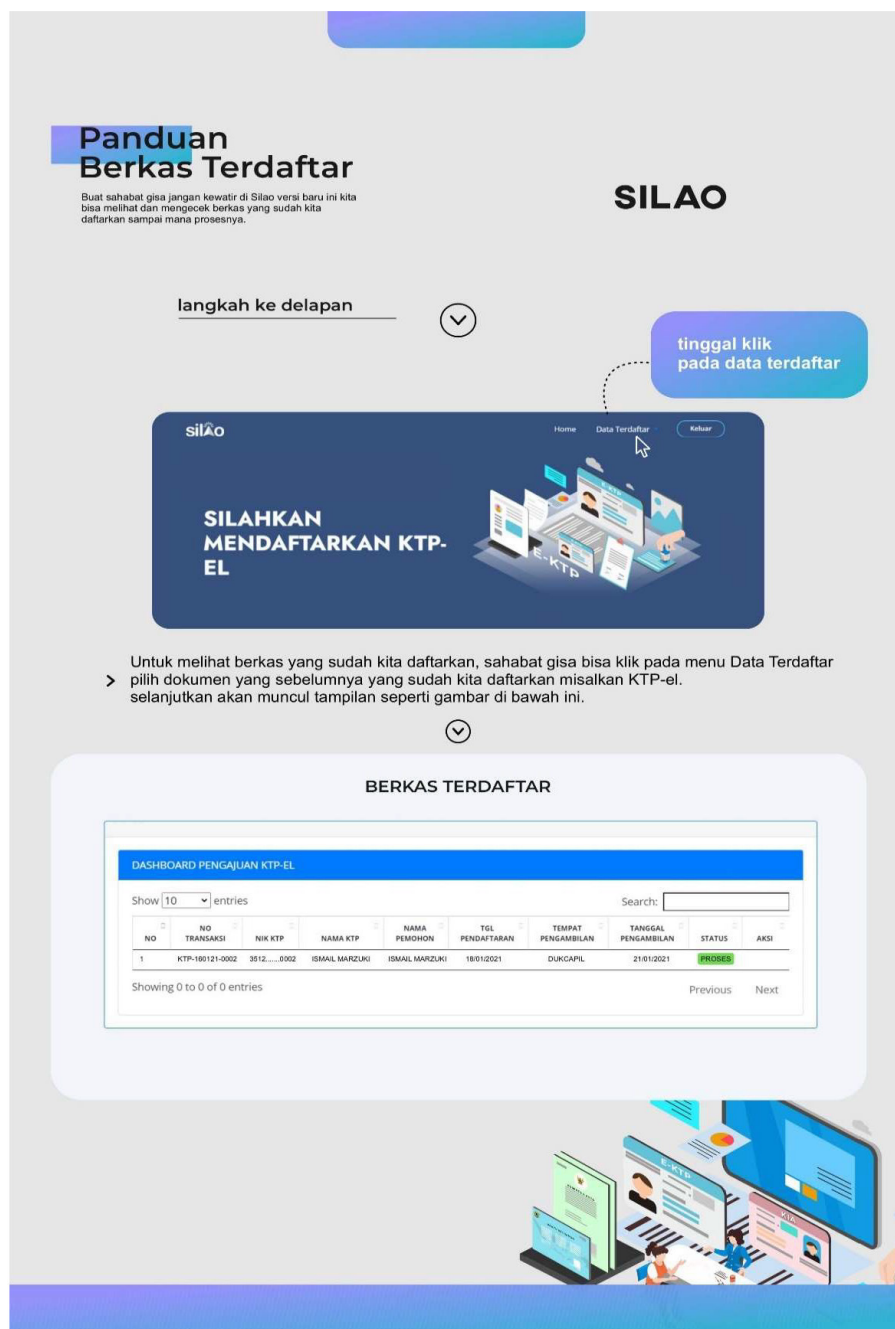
Panduan
Berkas Terdaftar

Buat sahabat gisa jangan kewatir di Silao versi baru ini kita bisa melihat dan mengecek berkas yang sudah kita daftarkan sampai mana prosesnya.

SILAO

langkah ke delapan

tinggal klik pada data terdaftar

silAo

Home Data Terdaftar Keluar

SILAHKAN MENDAFTARKAN KTP-EL

E-KTP

E-KTP

Untuk melihat berkas yang sudah kita daftarkan, sahabat gisa bisa klik pada menu Data Terdaftar pilih dokumen yang sebelumnya yang sudah kita daftarkan misalkan KTP-el. selanjutkan akan muncul tampilan seperti gambar di bawah ini.

BERKAS TERDAFTAR

DASHBOARD PENGAJUAN KTP-EL

Show 10 entries

Search:

| NO | NO TRANSAKSI | NIK KTP | NAMA KTP | NAMA PEMOHON | TGL PENDAFTARAN | TEMPAT PENGAMBILAN | TANGGAL PENGAMBILAN | STATUS | AKSI |
|---|---|---|---|---|---|---|---|---|---|
| 1 | KTP-180121-0002 | 3512,......0002 | ISMAIL MARZUKI | ISMAIL MARZUKI | 18/01/2021 | DUKCAPIL | 21/01/2021 | PROSES | |

Showing 0 to 0 of 0 entries

Previous Next

E-KTP

KIA